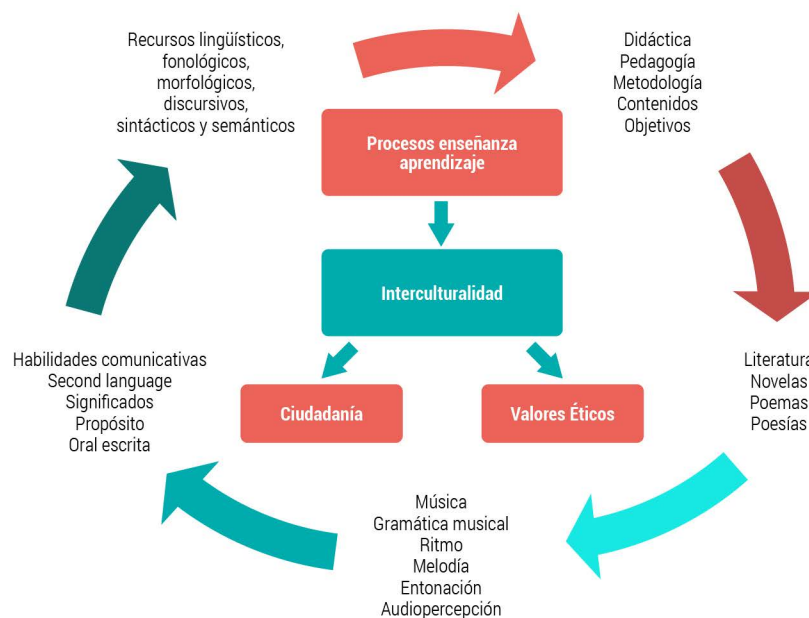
Recursos lingüísticos, fonológicos, morfológicos, discursivos, sintácticos y semánticos

Didáctica
Pedagogía
Metodología
Contenidos
Objetivos

Procesos enseñanza aprendizaje

Interculturalidad

Habilidades comunicativas
Second language
Significados
Propósito
Oral escrita

Ciudadanía

Valores Éticos

Literatura
Novelas
Poemas
Poesías

Música
Gramática musical
Ritmo
Melodía
Entonación
Audiopercepción